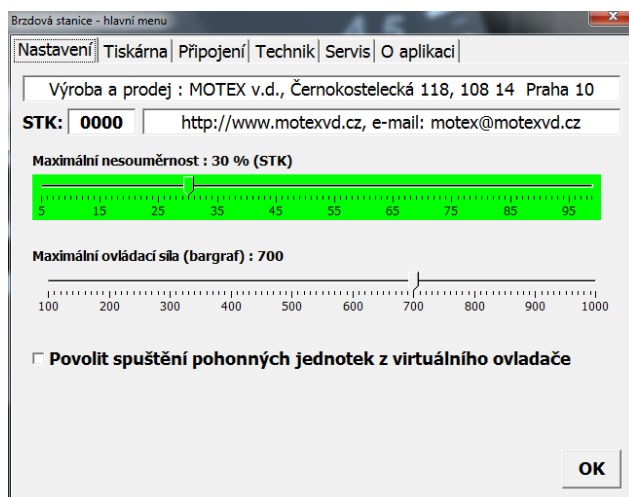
Brzdová stanice - hlavní menu

Nastavení | Tiskárna | Připojení | Technik | Servis | O aplikaci

Výroba a prodej : MOTEX v.d., Černokostelecká 118, 108 14 Praha 10

STK: 0000

http://www.motexvd.cz, e-mail: motex@motexvd.cz

Maximální nesouměrnost : 30 % (STK)

5 15 25 35 45 55 65 75 85 95

Maximální ovládací síla (bargraf) : 700

100 200 300 400 500 600 700 800 900 1000

Povolit spuštění pohonných jednotek z virtuálního ovladače

OK